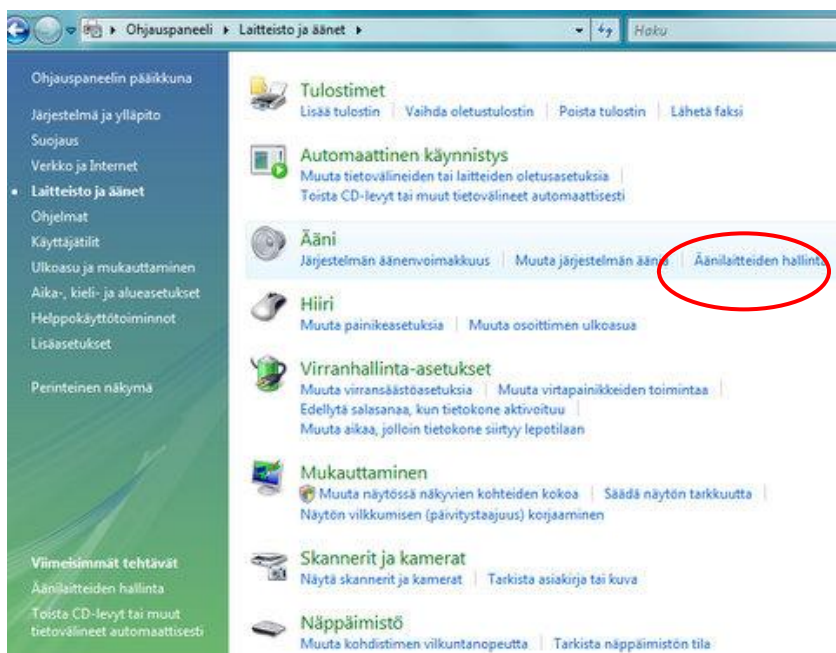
▸ Ohjauspaneeli ▸ Laitteisto ja äänet ▸

Haku

Ohjauspaneelin pääikkuna
Järjestelmä ja ylläpito
Suojaus
Verkko ja Internet
Laitteisto ja äänet
Ohjelmat
Käyttäjätilit
Ulkoasu ja mukauttaminen
Aika-, kieli- ja alueasetukset
Helppokäyttötoiminnot
Lisäasetukset

Perinteinen näkymä

Viimeisimmät tehtävät
Äänilaitteiden hallinta
Toista CD-levyt tai muut tietovälineet automaattisesti

Tulostimet
Lisää tulostin | Vaihda oletustulostin | Poista tulostin | Lähetä faksi

Automaattinen käynnistys
Muuta tietovälineiden tai laitteiden oletusasetuksia | Toista CD-levyt tai muut tietovälineet automaattisesti

Ääni
Järjestelmän äänenvoimakkuus | Muuta järjestelmän ääniä | Äänilaitteiden hallinta

Hiiri
Muuta painikeasetuksia | Muuta osoittimen ulkoasua

Virranhallinta-asetukset
Muuta virransäästöasetuksia | Muuta virtapainikkeiden toimintaa | Edellytä salasanaa, kun tietokone aktivoituu | Muuta aikaa, jolloin tietokone siirtyy lepotilaan

Mukauttaminen
Muuta näytössä näkyvien kohteiden kokoa | Säädä näytön tarkkuutta | Näytön vilkkumisen (päivitystaajuus) korjaaminen

Skannerit ja kamerat
Näytä skannerit ja kamerat | Tarkista asiakirja tai kuva

Näppäimistö
Muuta kohdistimen vilkuntanopeutta | Tarkista näppäimistön tila